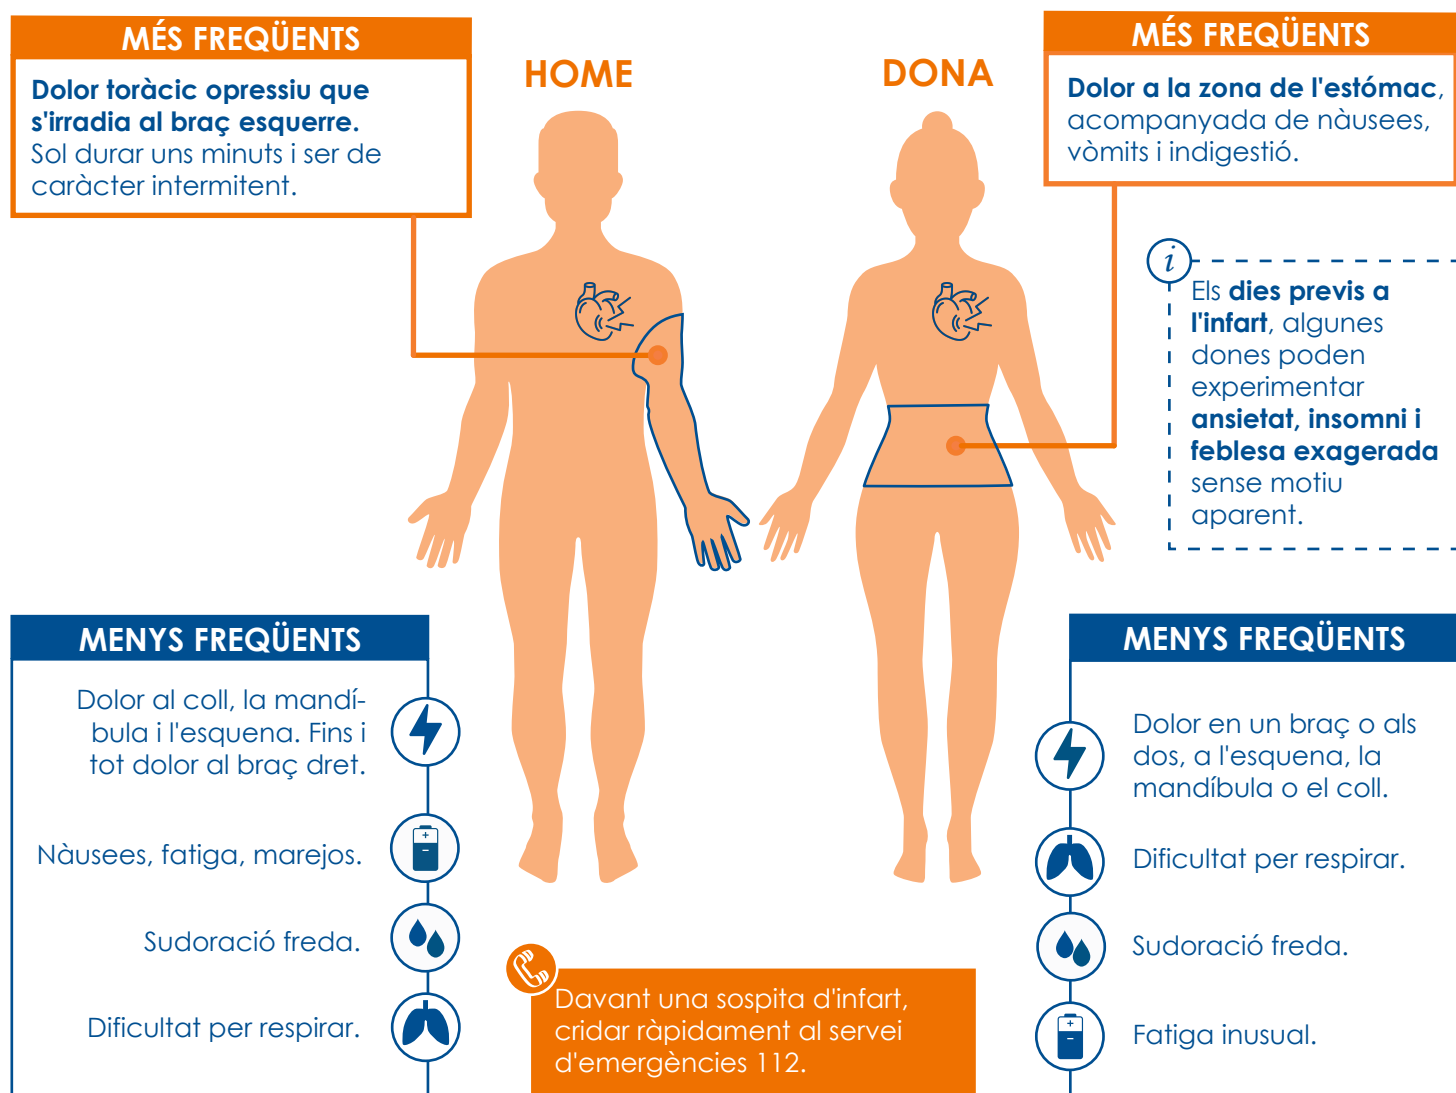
MÉS FREQÜENTS

**Dolor toràcic opressiu que s'irradia al braç esquerre.** Sol durar uns minuts i ser de caràcter intermitent.

HOME

DONA

MÉS FREQÜENTS

**Dolor a la zona de l'estómac,** acompanyada de nàusees, vòmits i indigestió.

$i$

Els **dies previs a l'infart**, algunes dones poden experimentar **ansietat, insomni i feblesa exagerada** sense motiu aparent.

MENYS FREQÜENTS

Dolor al coll, la mandíbula i l'esquena. Fins i tot dolor al braç dret.

Nàusees, fatiga, marejos.

Sudoració freda.

Dificultat per respirar.

MENYS FREQÜENTS

Dolor en un braç o als dos, a l'esquena, la mandíbula o el coll.

Dificultat per respirar.

Sudoració freda.

Fatiga inusual.

Davant una sospita d'infart, cridar ràpidament al servei d'emergències 112.